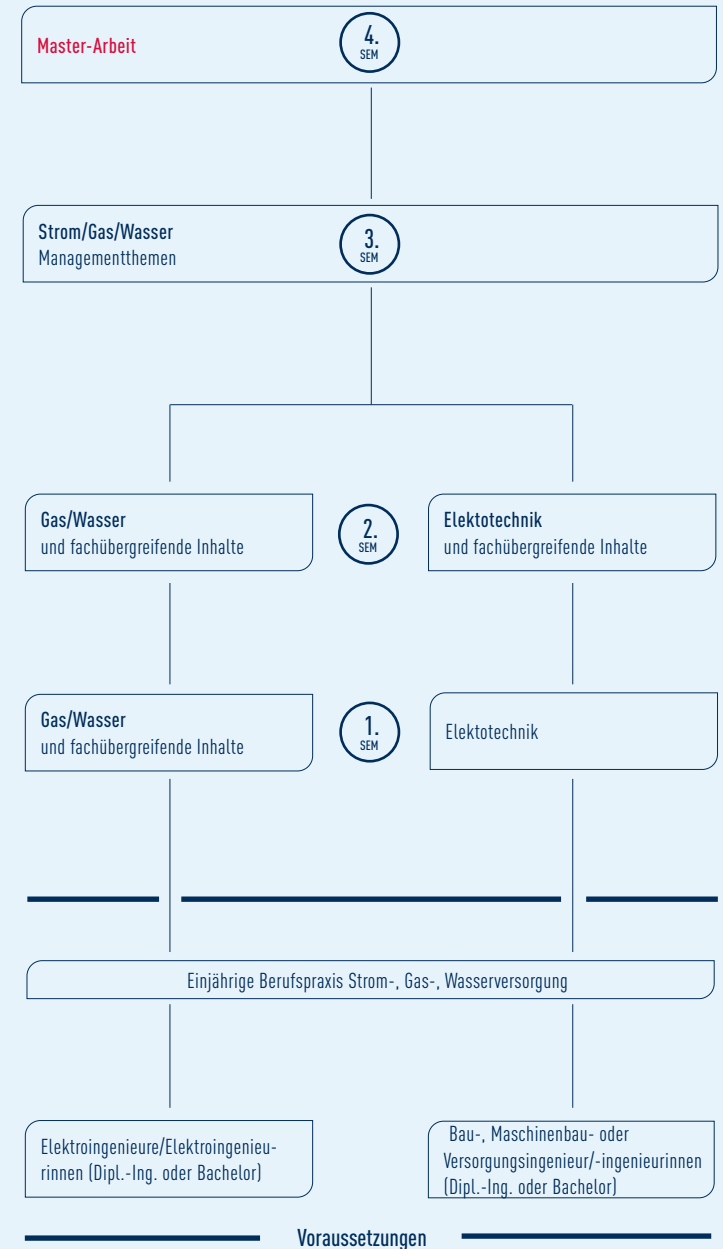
Master-Arbeit

4. SEM

Strom/Gas/Wasser
Managementthemen

3. SEM

Gas/Wasser
und fachübergreifende Inhalte

2. SEM

Elektotechnik
und fachübergreifende Inhalte

Gas/Wasser
und fachübergreifende Inhalte

1. SEM

Elektotechnik

Einjährige Berufspraxis Strom-, Gas-, Wasserversorgung

Elektroingenieure/Elektroingenieurinnen (Dipl.-Ing. oder Bachelor)

Bau-, Maschinenbau- oder Versorgungsingenieur/-ingenieurinnen (Dipl.-Ing. oder Bachelor)

Voraussetzungen